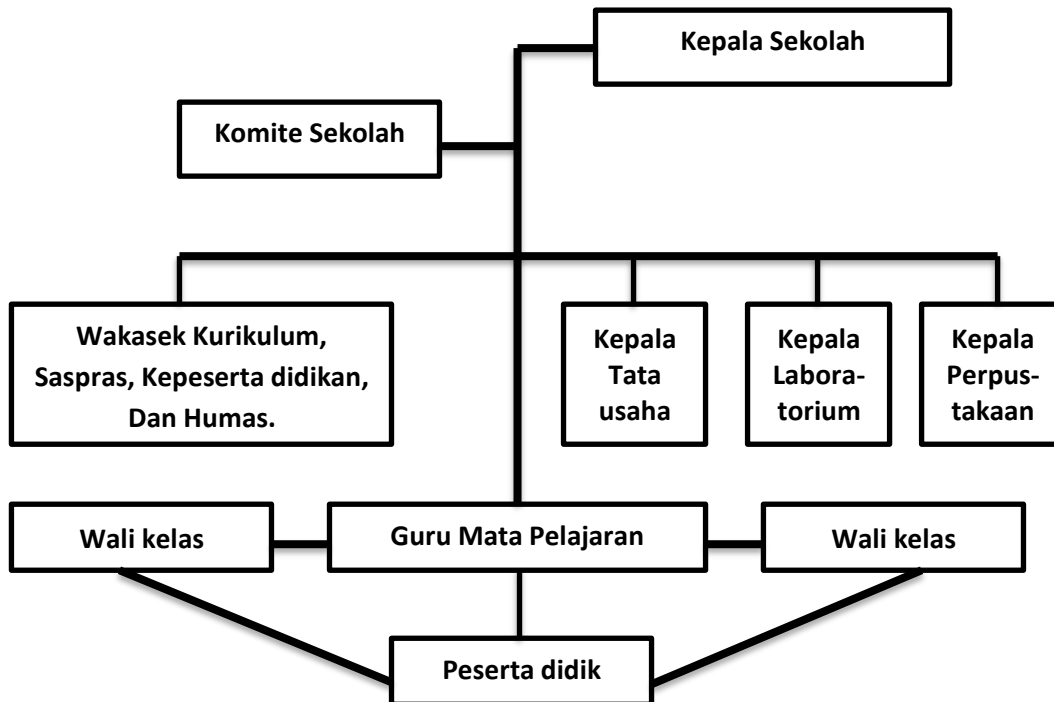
Kepala Sekolah

Komite Sekolah

Wakasek Kurikulum, Saspras, Kepeserta didikan, Dan Humas.

Kepala Tata usaha

Kepala Laboratorium

Kepala Perpustakaan

Wali kelas

Guru Mata Pelajaran

Wali kelas

Peserta didik